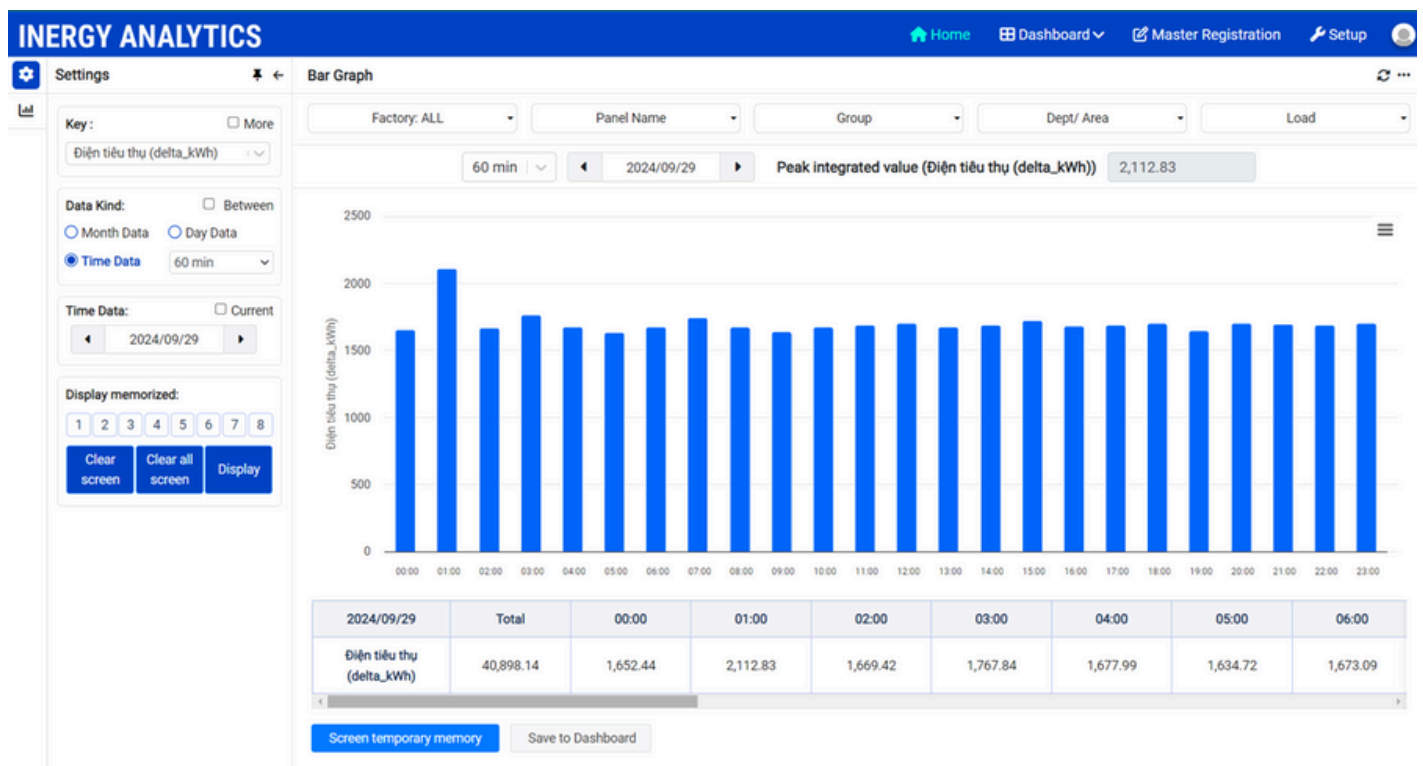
INERGY ANALYTICS

Home Dashboard Master Registration Setup

Settings

Key : More

Điện tiêu thụ (delta_kWh)

Data Kind: Between

Month Data Day Data

Time Data 60 min

Time Data: Current

2024/09/29

Display memorized:

1 2 3 4 5 6 7 8

Clear screen Clear all screen Display

Bar Graph

Factory: ALL Panel Name Group Dept/ Area Load

60 min 2024/09/29 Peak integrated value (Điện tiêu thụ (delta_kWh)) 2,112.83

2500
2000
1500
1000
500
0

Điện tiêu thụ (delta_kWh)

00:00 01:00 02:00 03:00 04:00 05:00 06:00 07:00 08:00 09:00 10:00 11:00 12:00 13:00 14:00 15:00 16:00 17:00 18:00 19:00 20:00 21:00 22:00 23:00

| 2024/09/29 | Total | 00:00 | 01:00 | 02:00 | 03:00 | 04:00 | 05:00 | 06:00 |
|---|---|---|---|---|---|---|---|---|
| Điện tiêu thụ (delta_kWh) | 40,898.14 | 1,652.44 | 2,112.83 | 1,669.42 | 1,767.84 | 1,677.99 | 1,634.72 | 1,673.09 |

Screen temporary memory Save to Dashboard